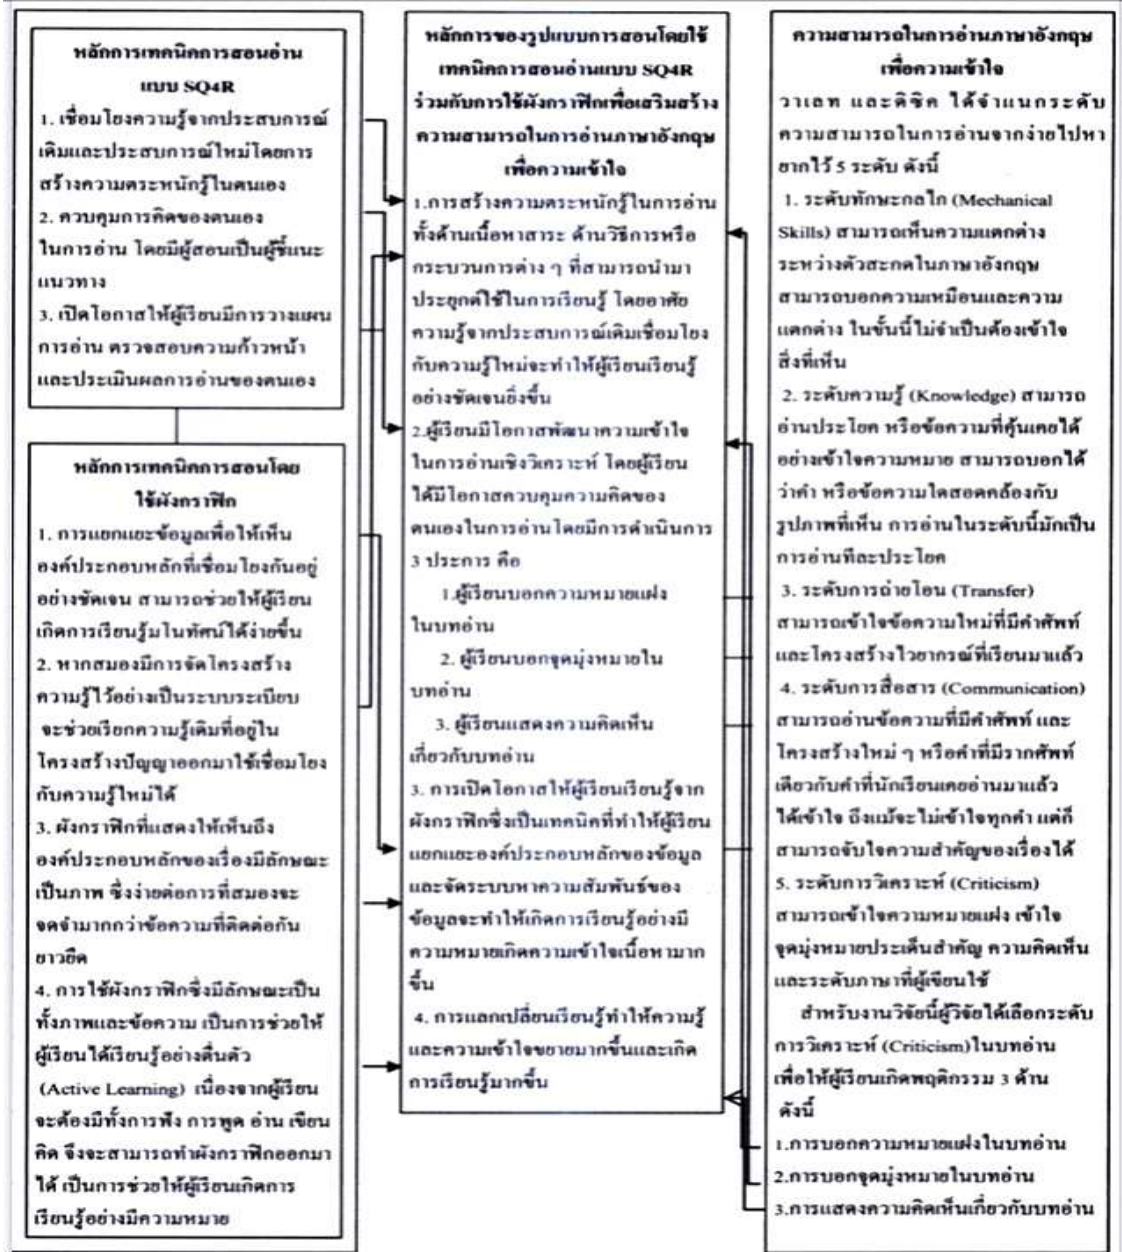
หลักการเทคนิคการสอนอ่านแบบ SQ4R

1. เชื่อมโยงความรู้จากประสบการณ์เดิมและประสบการณ์ใหม่โดยการสร้างความตระหนักรู้ในตนเอง
2. ควบคุมการคิดของตนเองในการอ่าน โดยมีผู้สอนเป็นผู้ชี้แนะแนวทาง
3. เปิดโอกาสให้ผู้เรียนมีการวางแผนการอ่าน ตรวจสอบความก้าวหน้า และประเมินผลการอ่านของตนเอง

หลักการเทคนิคการสอนโดยใช้ผังกราฟิก

1. การแยกแยะข้อมูลเพื่อให้เห็นองค์ประกอบหลักที่เชื่อมโยงกันอยู่อย่างชัดเจน สามารถช่วยให้ผู้เรียนเกิดการเรียนรู้มโนทัศน์ได้ง่ายขึ้น
2. หากสมองมีการจัดโครงสร้างความรู้ไว้อย่างเป็นระบบระเบียบ จะช่วยเรียกความรู้เดิมที่อยู่ในโครงสร้างปัญญาออกมาใช้เชื่อมโยงกับความรู้ใหม่ได้
3. ผังกราฟิกที่แสดงให้เห็นถึงองค์ประกอบหลักของเรื่องมีลักษณะเป็นภาพ ซึ่งง่ายต่อการที่สมองจะจดจำมากกว่าข้อความที่ติดต่อกันยาวยืด
4. การใช้ผังกราฟิกซึ่งมีลักษณะเป็นทั้งภาพและข้อความ เป็นการช่วยให้ผู้เรียนได้เรียนรู้อย่างตื่นตัว (Active Learning) เนื่องจากผู้เรียนจะต้องมีทั้งการฟัง การพูด อ่าน เขียน คิด จึงจะสามารถทำผังกราฟิกออกมาได้ เป็นการช่วยให้ผู้เรียนเกิดการเรียนรู้อย่างมีความหมาย

หลักการของรูปแบบการสอนโดยใช้เทคนิคการสอนอ่านแบบ SQ4R ร่วมกับการใช้ผังกราฟิกเพื่อเสริมสร้างความสามารถในการอ่านภาษาอังกฤษเพื่อความเข้าใจ

1.การสร้างความตระหนักรู้ในการอ่านทั้งด้านเนื้อหาสาระ ด้านวิธีการหรือกระบวนการต่าง ๆ ที่สามารถนำมาประยุกต์ใช้ในการเรียนรู้ โดยอาศัยความรู้จากประสบการณ์เดิมเชื่อมโยงกับความรู้ใหม่จะทำให้ผู้เรียนเรียนรู้อย่างชัดเจนยิ่งขึ้น
2.ผู้เรียนมีโอกาสพัฒนาความเข้าใจในการอ่านเชิงวิเคราะห์ โดยผู้เรียนได้มีโอกาสควบคุมความคิดของตนเองในการอ่านโดยมีการดำเนินการ 3 ประการ คือ
1.ผู้เรียนบอกความหมายแฝงในบทอ่าน
2. ผู้เรียนบอกจุดมุ่งหมายในบทอ่าน
3. ผู้เรียนแสดงความคิดเห็นเกี่ยวกับบทอ่าน
3. การเปิดโอกาสให้ผู้เรียนเรียนรู้จากผังกราฟิกซึ่งเป็นเทคนิคที่ทำให้ผู้เรียนแยกแยะองค์ประกอบหลักของข้อมูลและจัดระบบหาความสัมพันธ์ของข้อมูลจะทำให้เกิดการเรียนรู้อย่างมีความหมายเกิดความเข้าใจเนื้อหามากขึ้น
4. การแลกเปลี่ยนเรียนรู้ทำให้ความรู้และความเข้าใจขยายมากขึ้นและเกิดการเรียนรู้มากขึ้น

ความสามารถในการอ่านภาษาอังกฤษเพื่อความเข้าใจ

วาเลท และดิซิค ได้จำแนกระดับความสามารถในการอ่านจากง่ายไปหายากไว้ 5 ระดับ ดังนี้
1. ระดับทักษะกลไก (Mechanical Skills) สามารถเห็นความแตกต่างระหว่างตัวสะกดในภาษาอังกฤษ สามารถบอกความเหมือนและความแตกต่าง ในขั้นนี้ไม่จำเป็นต้องเข้าใจสิ่งที่เห็น
2. ระดับความรู้ (Knowledge) สามารถอ่านประโยค หรือข้อความที่คุ้นเคยได้อย่างเข้าใจความหมาย สามารถบอกได้ว่าคำ หรือข้อความใดสอดคล้องกับรูปภาพที่เห็น การอ่านในระดับนี้มักเป็นการอ่านทีละประโยค
3. ระดับการถ่ายโอน (Transfer) สามารถเข้าใจข้อความใหม่ที่มีคำศัพท์และโครงสร้างไวยากรณ์ที่เรียนมาแล้ว
4. ระดับการสื่อสาร (Communication) สามารถอ่านข้อความที่มีคำศัพท์ และโครงสร้างใหม่ ๆ หรือคำที่มีรากศัพท์เดียวกับคำที่นักเรียนเคยอ่านมาแล้วได้เข้าใจ ถึงแม้จะไม่เข้าใจทุกคำ แต่ก็สามารถจับใจความสำคัญของเรื่องได้
5. ระดับการวิเคราะห์ (Criticism) สามารถเข้าใจความหมายแฝง เข้าใจจุดมุ่งหมายประเด็นสำคัญ ความคิดเห็น และระดับภาษาที่ผู้เขียนใช้
สำหรับงานวิจัยนี้ผู้วิจัยได้เลือกระดับการวิเคราะห์ (Criticism)ในบทอ่าน เพื่อให้ผู้เรียนเกิดพฤติกรรม 3 ด้าน ดังนี้
1.การบอกความหมายแฝงในบทอ่าน
2.การบอกจุดมุ่งหมายในบทอ่าน
3.การแสดงความคิดเห็นเกี่ยวกับบทอ่าน